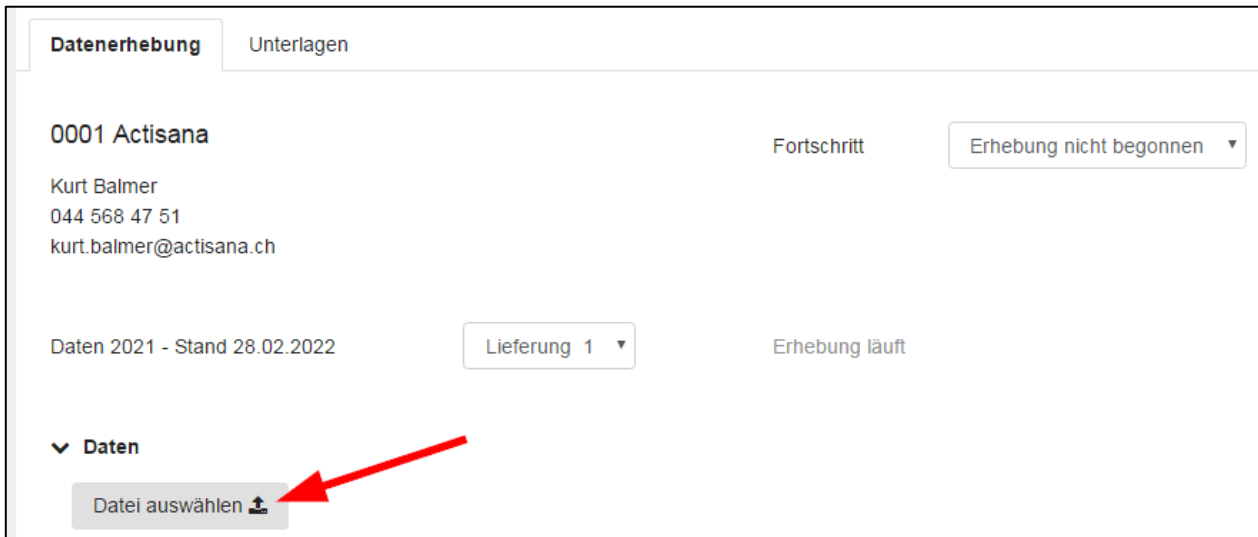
Datenerhebung
Unterlagen

0001 Actisana

Fortschritt
Erhebung nicht begonnen

Kurt Balmer
044 568 47 51
kurt.balmer@actisana.ch

Daten 2021 - Stand 28.02.2022
Lieferung 1
Erhebung läuft

Daten

Datei auswählen